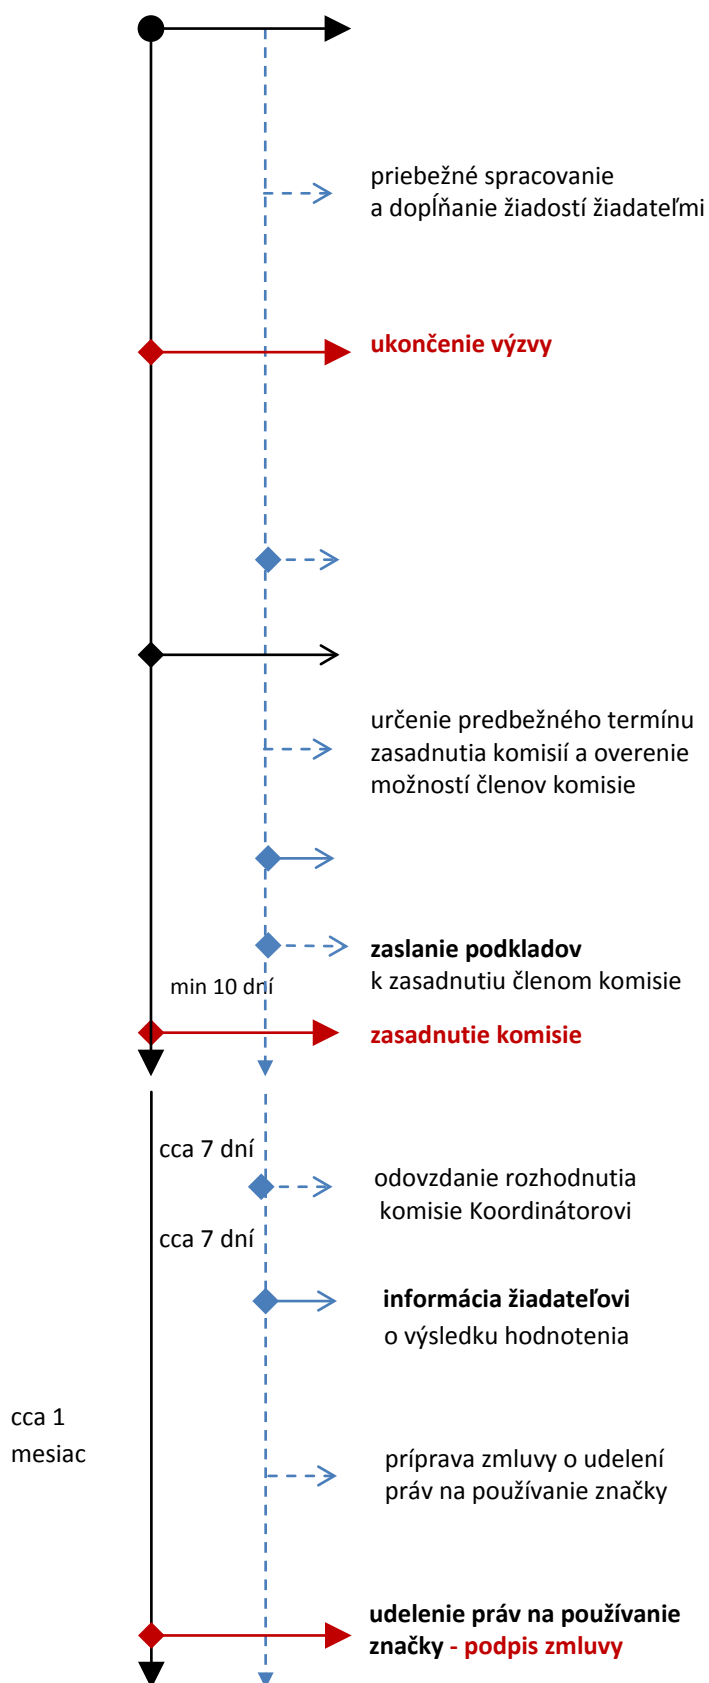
priebežné spracovanie a dopĺňanie žiadostí žiadateľmi

ukončenie výzvy

určenie predbežného termínu zasadnutia komisií a overenie možností členov komisie

zaslanie podkladov k zasadnutiu členom komisie

min 10 dní

zasadnutie komisie

cca 7 dní

odovzdanie rozhodnutia komisie Koordinátorovi

cca 7 dní

informácia žiadateľovi o výsledku hodnotenia

cca 1 mesiac

príprava zmluvy o udelení práv na používanie značky

udelenie práv na používanie značky - podpis zmluvy